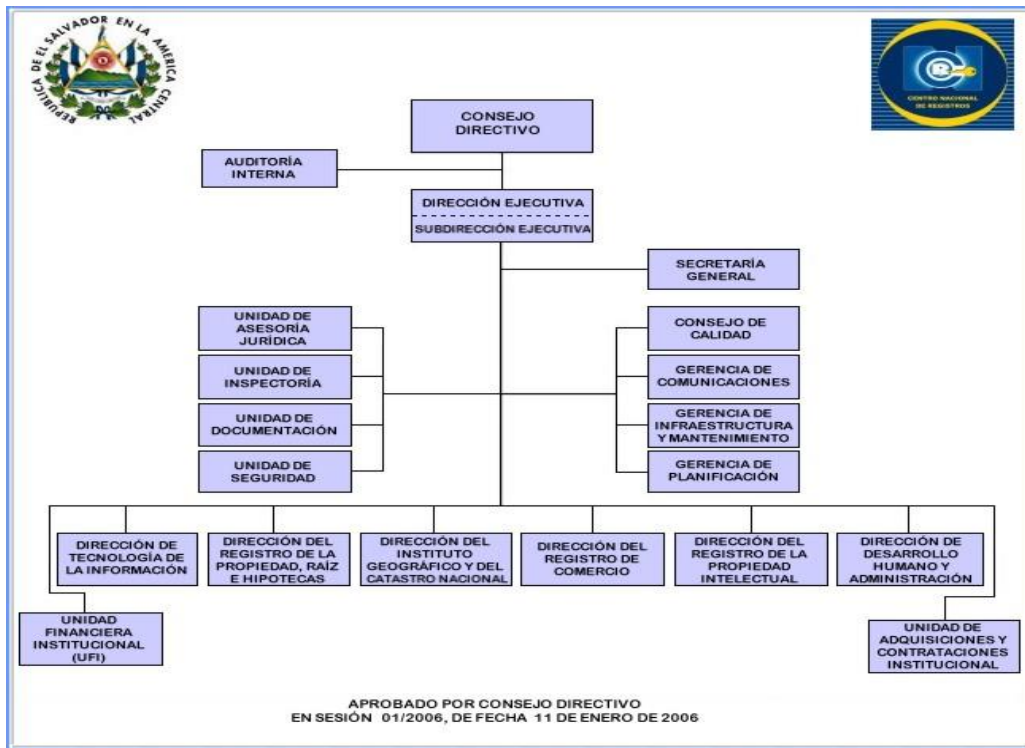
REPUBLICA DE EL SALVADOR EN LA AMERICA CENTRAL

CENTRO NACIONAL DE REGISTROS

CONSEJO DIRECTIVO

AUDITORÍA INTERNA

DIRECCIÓN EJECUTIVA

SUBDIRECCIÓN EJECUTIVA

SECRETARÍA GENERAL

UNIDAD DE ASESORÍA JURÍDICA

UNIDAD DE INSPECTORÍA

UNIDAD DE DOCUMENTACIÓN

UNIDAD DE SEGURIDAD

CONSEJO DE CALIDAD

GERENCIA DE COMUNICACIONES

GERENCIA DE INFRAESTRUCTURA Y MANTENIMIENTO

GERENCIA DE PLANIFICACIÓN

DIRECCIÓN DE TECNOLOGÍA DE LA INFORMACIÓN

DIRECCIÓN DEL REGISTRO DE LA PROPIEDAD, RAÍZ E HIPOTECAS

DIRECCIÓN DEL INSTITUTO GEOGRÁFICO Y DEL CATASTRO NACIONAL

DIRECCIÓN DEL REGISTRO DE COMERCIO

DIRECCIÓN DEL REGISTRO DE LA PROPIEDAD INTELECTUAL

DIRECCIÓN DE DESARROLLO HUMANO Y ADMINISTRACIÓN

UNIDAD FINANCIERA INSTITUCIONAL (UFI)

UNIDAD DE ADQUISICIONES Y CONTRATACIONES INSTITUCIONAL

APROBADO POR CONSEJO DIRECTIVO
EN SESIÓN 01/2006, DE FECHA 11 DE ENERO DE 2006